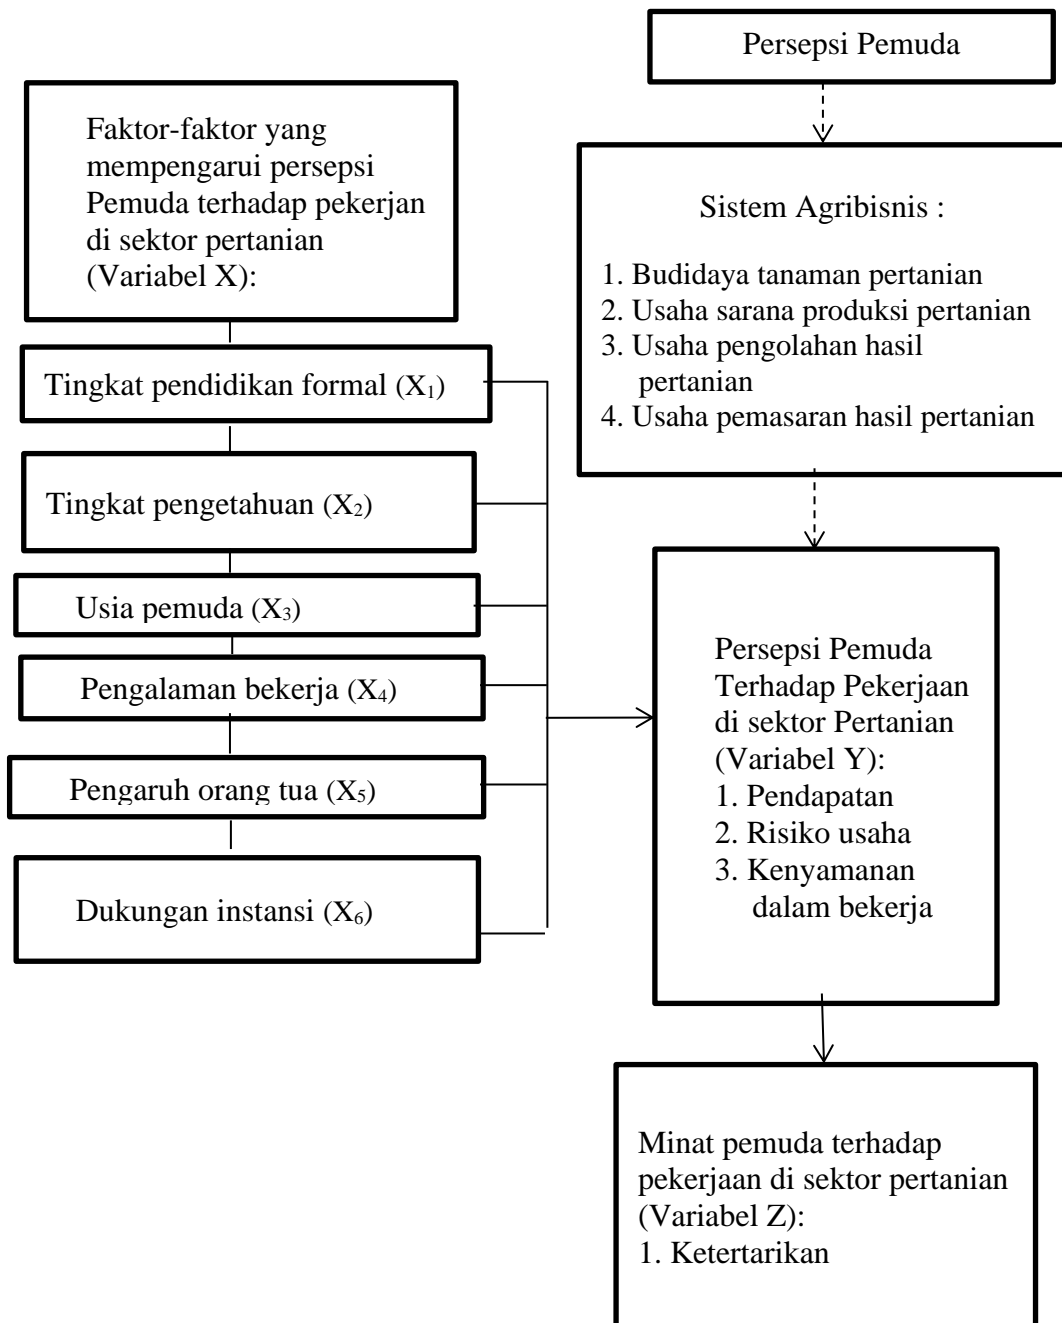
Persepsi Pemuda

Faktor-faktor yang mempengarui persepsi Pemuda terhadap pekerjan di sektor pertanian (Variabel X):

Sistem Agribisnis :

1. Budidaya tanaman pertanian
2. Usaha sarana produksi pertanian
3. Usaha pengolahan hasil pertanian
4. Usaha pemasaran hasil pertanian

Tingkat pendidikan formal ($X_1$)

Tingkat pengetahuan ($X_2$)

Usia pemuda ($X_3$)

Pengalaman bekerja ($X_4$)

Pengaruh orang tua ($X_5$)

Dukungan instansi ($X_6$)

Persepsi Pemuda Terhadap Pekerjaan di sektor Pertanian (Variabel Y):
1. Pendapatan
2. Risiko usaha
3. Kenyamanan dalam bekerja

Minat pemuda terhadap pekerjaan di sektor pertanian (Variabel Z):
1. Ketertarikan